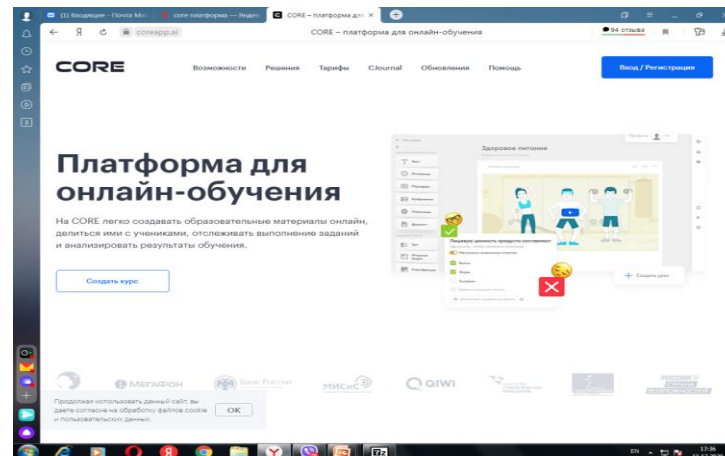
(1) Входящие - Почта Mail | core платформа — Яндекс | CORE – платформа для ×

coreapp.ai

CORE – платформа для онлайн-обучения

94 отзыва

CORE

Возможности Решения Тарифы CJournal Обновления Помощь

Вход / Регистрация

Здоровое питание

Платформа для онлайн-обучения

На CORE легко создавать образовательные материалы онлайн, делиться ими с учениками, отслеживать выполнение заданий и анализировать результаты обучения.

Создать курс

Создать урок

МегаФон Банк России МИСиС QIWI

Продолжая использовать данный сайт, вы даете согласие на обработку файлов cookie и пользовательских данных.

OK

EN 17:36